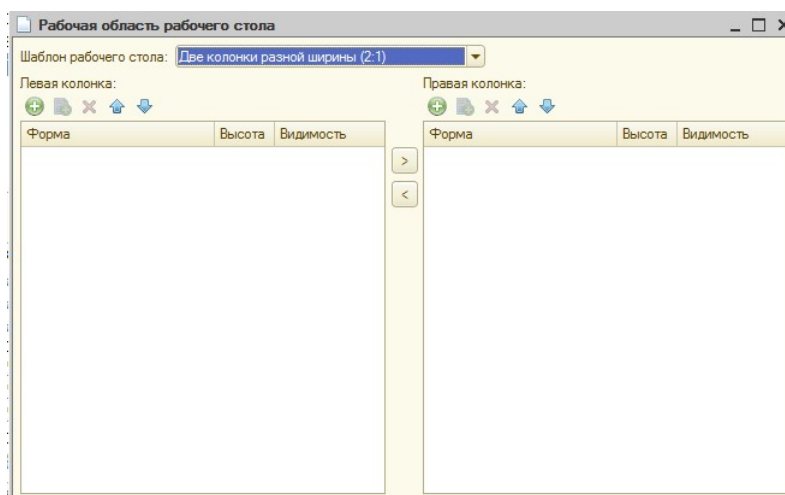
Рабочая область рабочего стола

Шаблон рабочего стола: Две колонки разной ширины (2:1)

Левая колонка:

| Форма | Высота | Видимость |
|---|---|---|

>

<

Правая колонка:

| Форма | Высота | Видимость |
|---|---|---|